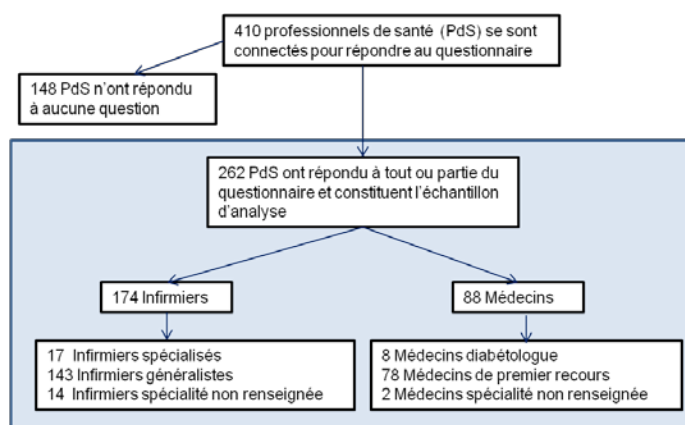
410 professionnels de santé (PdS) se sont connectés pour répondre au questionnaire

148 PdS n'ont répondu à aucune question

262 PdS ont répondu à tout ou partie du questionnaire et constituent l'échantillon d'analyse

174 Infirmiers

88 Médecins

17 Infirmiers spécialisés
143 Infirmiers généralistes
14 Infirmiers spécialité non renseignée

8 Médecins diabétologue
78 Médecins de premier recours
2 Médecins spécialité non renseignée